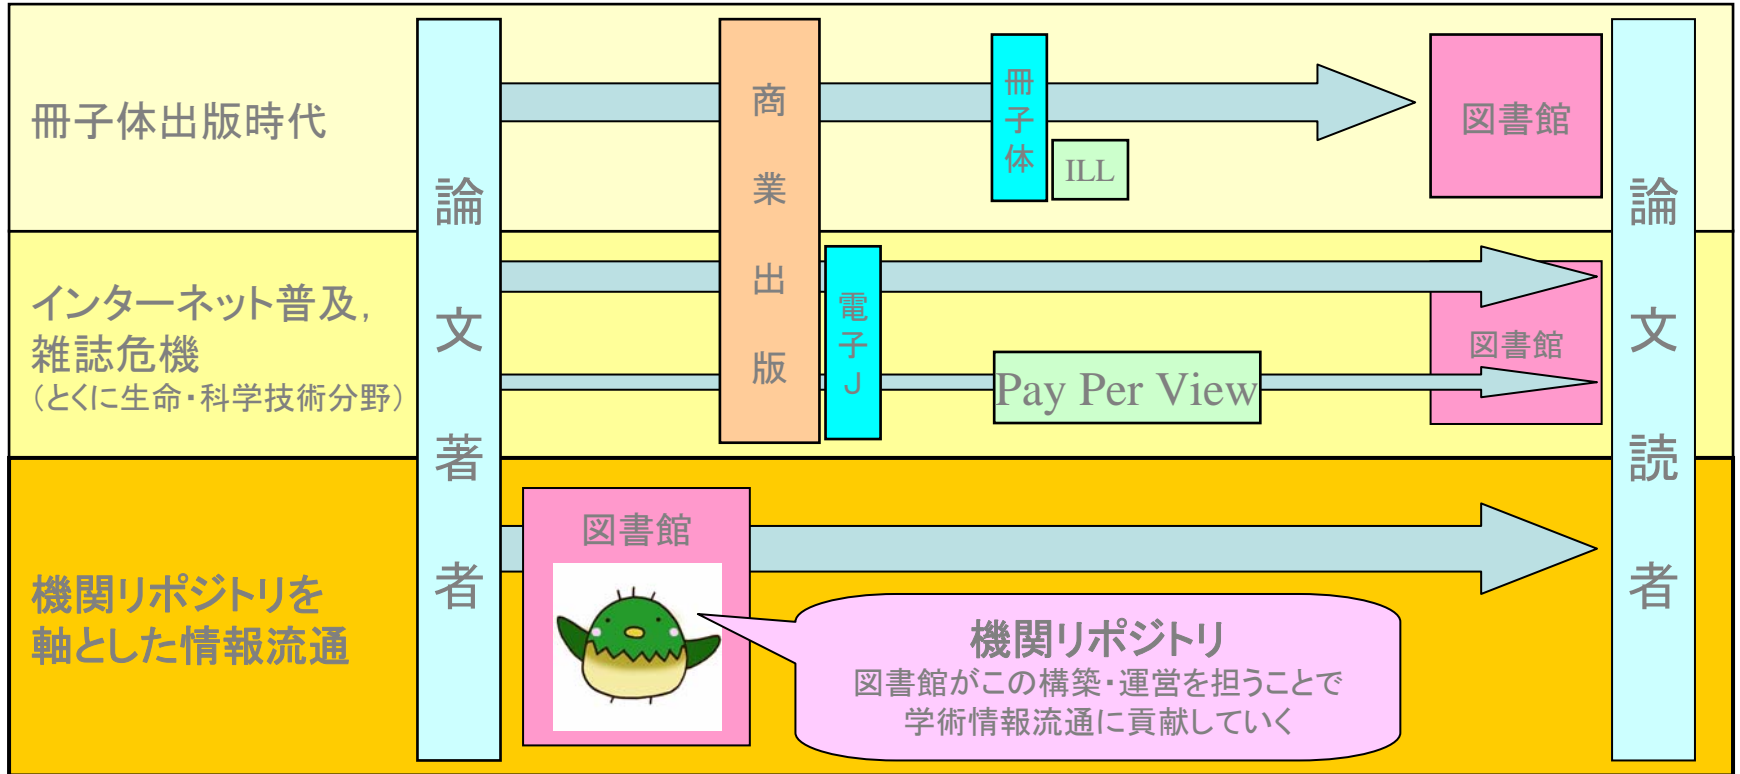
冊子体出版時代

インターネット普及，雑誌危機
（とくに生命・科学技術分野）

機関リポジトリを軸とした情報流通

論文著者

商業出版

冊子体

ILL

図書館

電子J

Pay Per View

図書館

図書館

機関リポジトリ
図書館がこの構築・運営を担うことで学術情報流通に貢献していく

論文読者